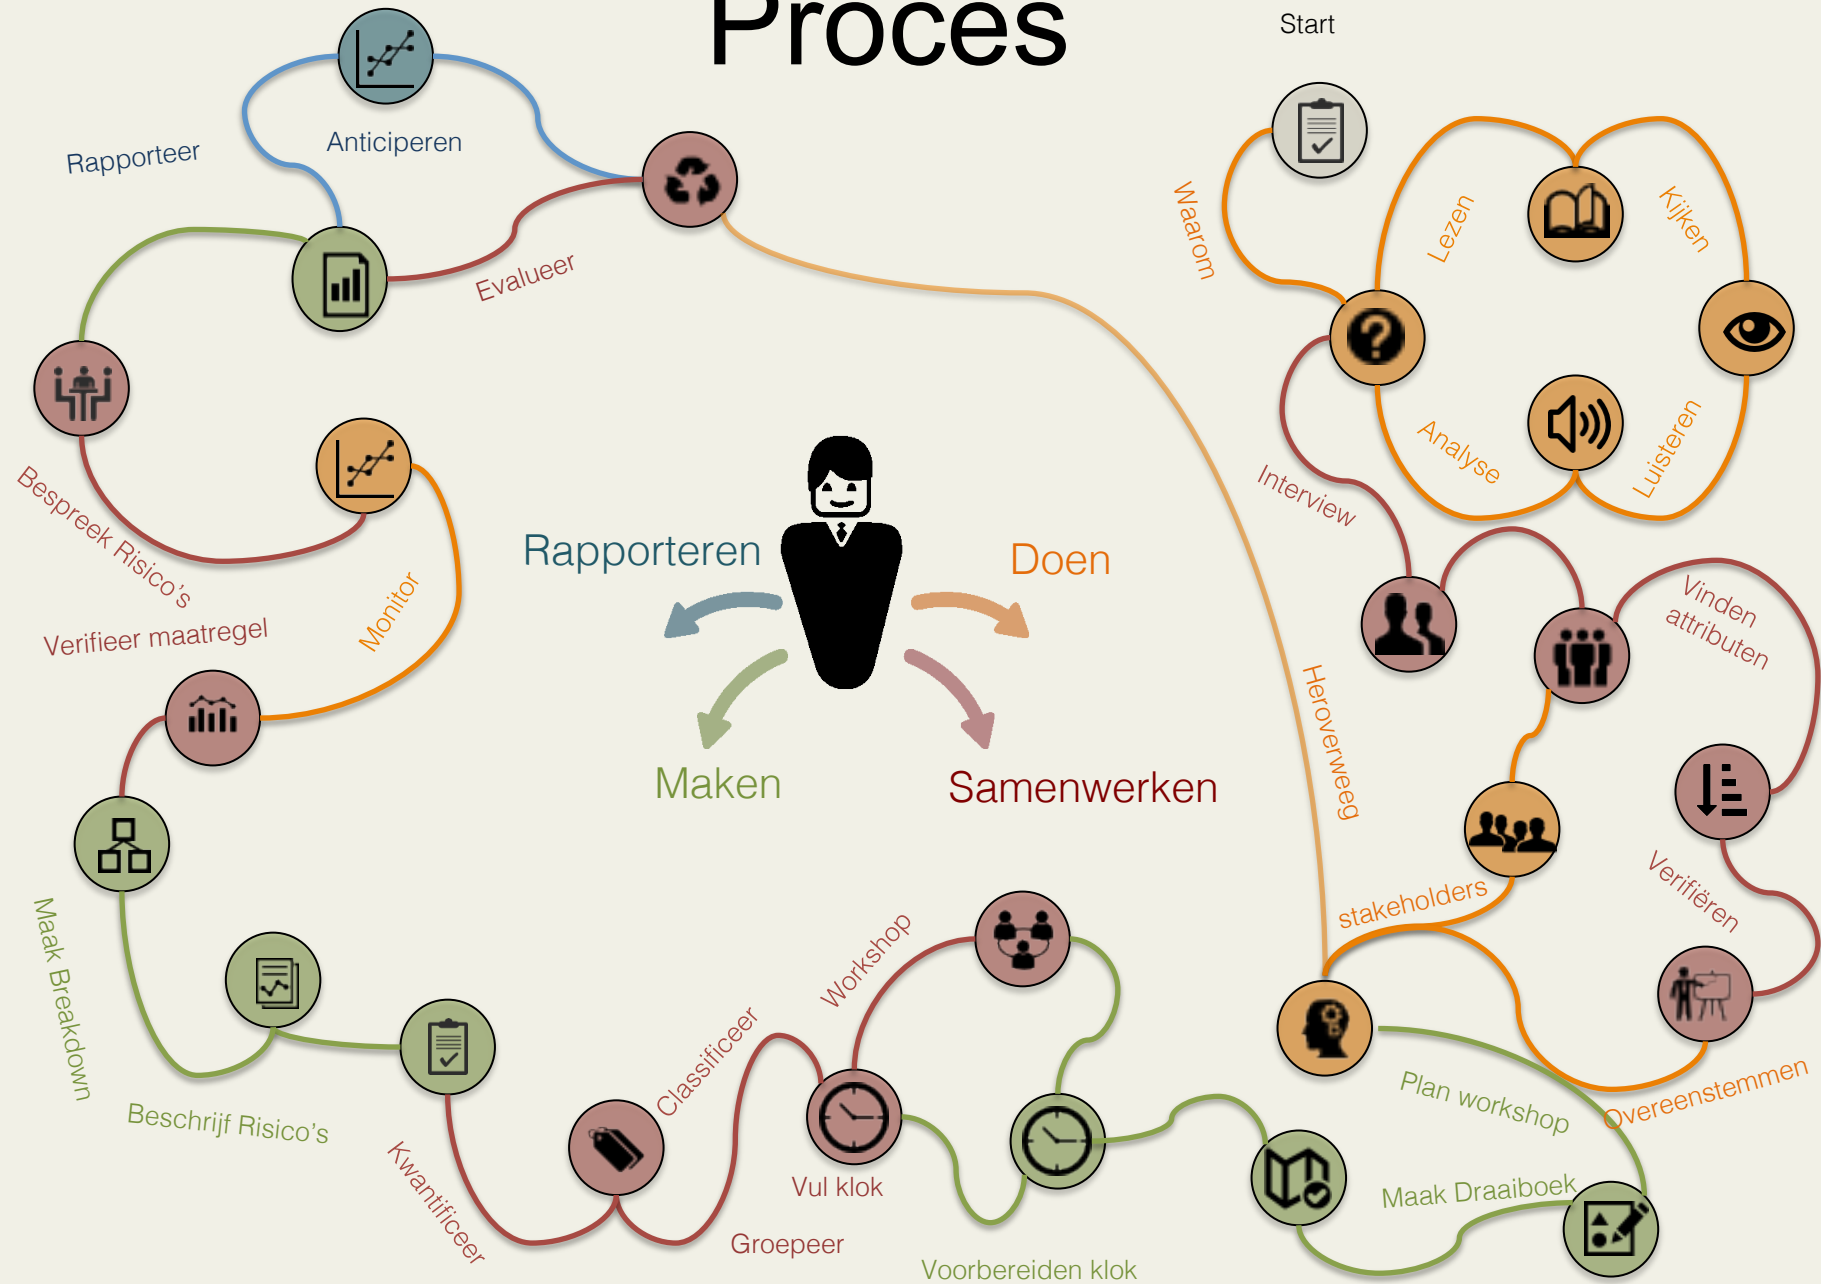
Proces

Start

Waarom

Lezen

Kijken

Analyse

Luisteren

Interview

Vinden attributen

Heroverweeg

Verifiëren

stakeholders

Overeenstemmen

Plan workshop

Maak Draaiboek

Rapporteer

Anticiperen

Evalueer

Bespreek Risico's

Monitor

Verifieer maatregel

Rapporteren

Doen

Maken

Samenwerken

Maak Breakdown

Beschrijf Risico's

Kwantificeer

Classificeer

Workshop

Vul klok

Groepeer

Voorbereiden klok